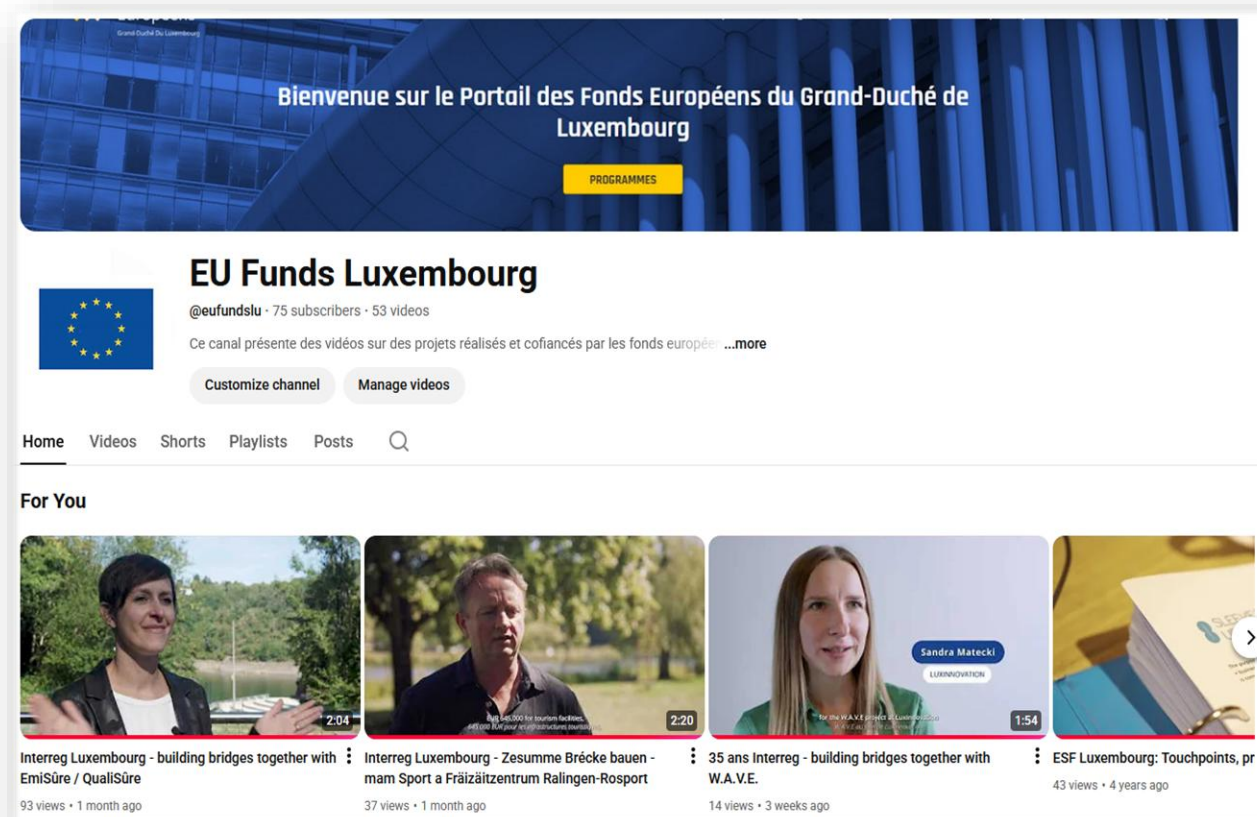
Grand-Duché Du Luxembourg

Bienvenue sur le Portail des Fonds Européens du Grand-Duché de Luxembourg

PROGRAMMES

EU Funds Luxembourg

@eufundslu · 75 subscribers · 53 videos

Ce canal présente des vidéos sur des projets réalisés et cofiancés par les fonds europée ...more

Customize channel

Manage videos

Home Videos Shorts Playlists Posts

For You

2:04

Interreg Luxembourg - building bridges together with EmiSûre / QualiSûre

93 views • 1 month ago

EUR 645,000 for tourism facilities, 645 000 EUR pour les infrastructures touristiques

2:20

Interreg Luxembourg - Zesumme Bréck bauen - mam Sport a Fräizäitzentrum Ralingen-Rosport

37 views • 1 month ago

Sandra Matecki

LUXINNOVATION

for the W.A.V.E project at Luxinnovation

1:54

35 ans Interreg - building bridges together with W.A.V.E.

14 views • 3 weeks ago

ESF Luxembourg: Touchpoints, pr

43 views • 4 years ago